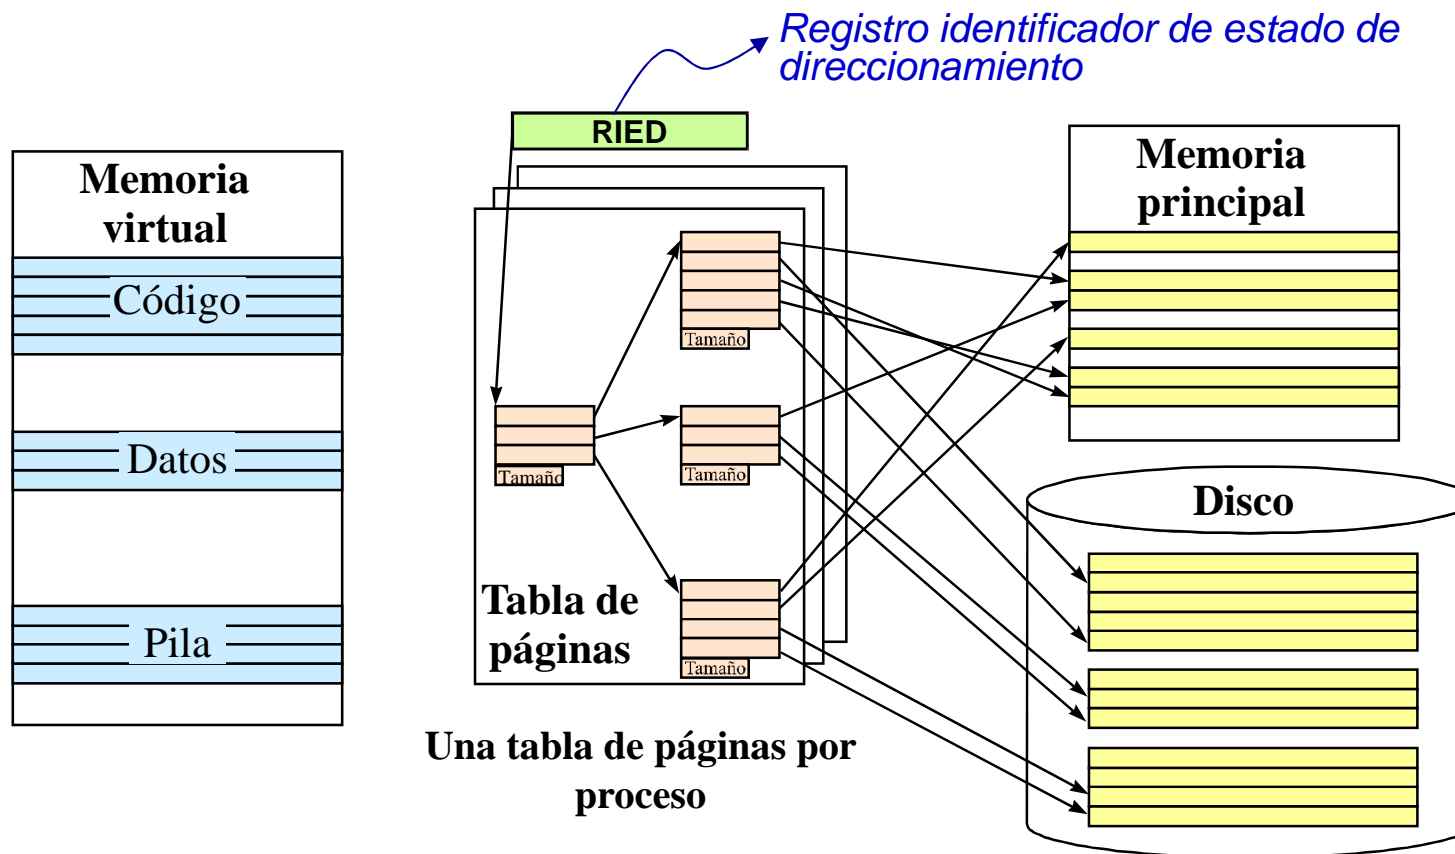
Registro identificador de estado de direccionamiento

RIED

Memoria virtual

Código

Datos

Pila

Tamaño

Tamaño

Tamaño

Tamaño

Tabla de páginas

Una tabla de páginas por proceso

Memoria principal

Disco